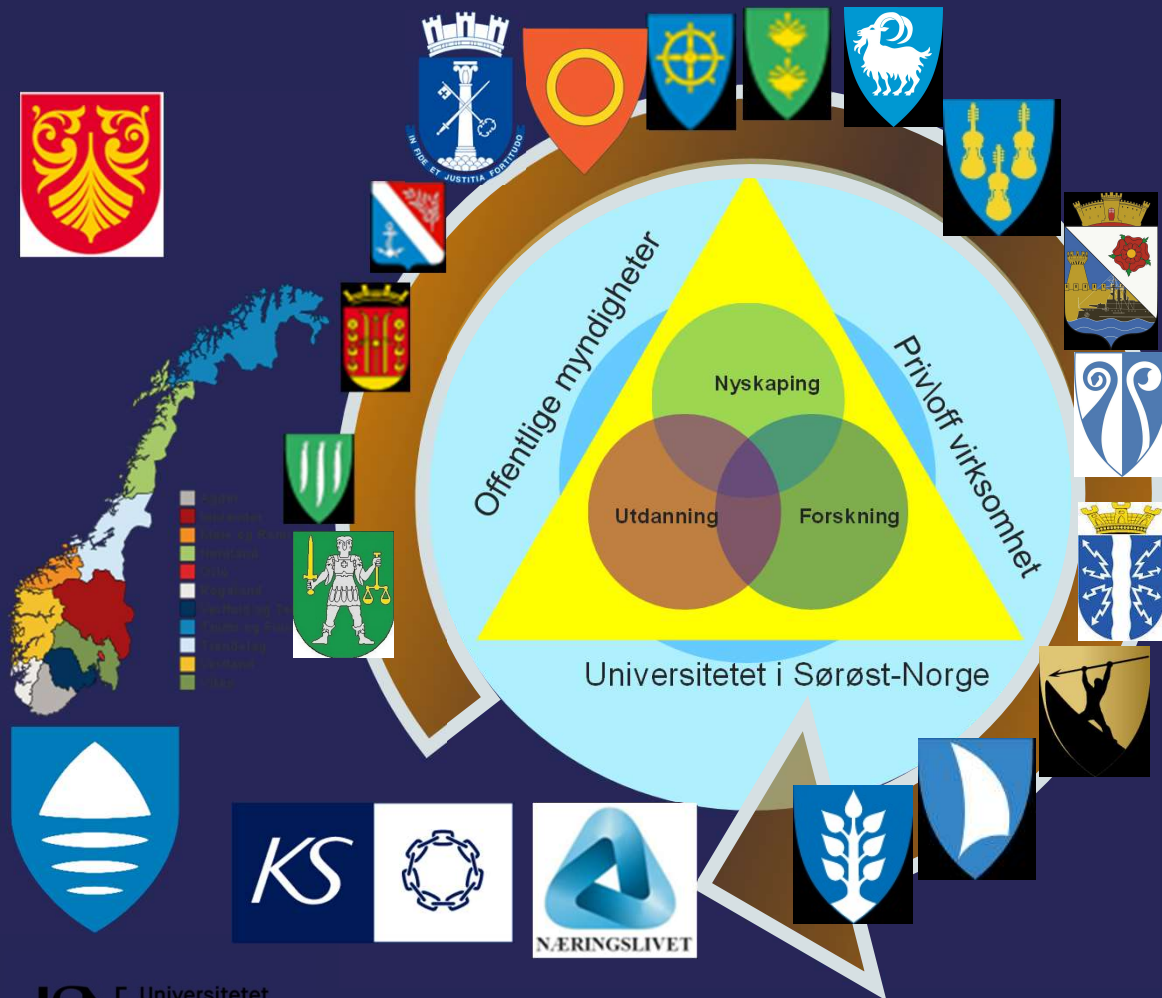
IN FIDE ET JUSTITIA FORTITUDO

Offentlige myndigheter

Privl/off virksomhet

Nyskaping

Utdanning

Forskning

Universitetet i Sørøst-Norge

Agder
Innlandet
Møre og Romsdal
Nordland
Oslo
Rogaland
Vestfold og Te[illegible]
Troms og Fi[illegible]
Trøndelag
Vestland
Viken

KS

NÆRINGSLIVET

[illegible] Universitetet